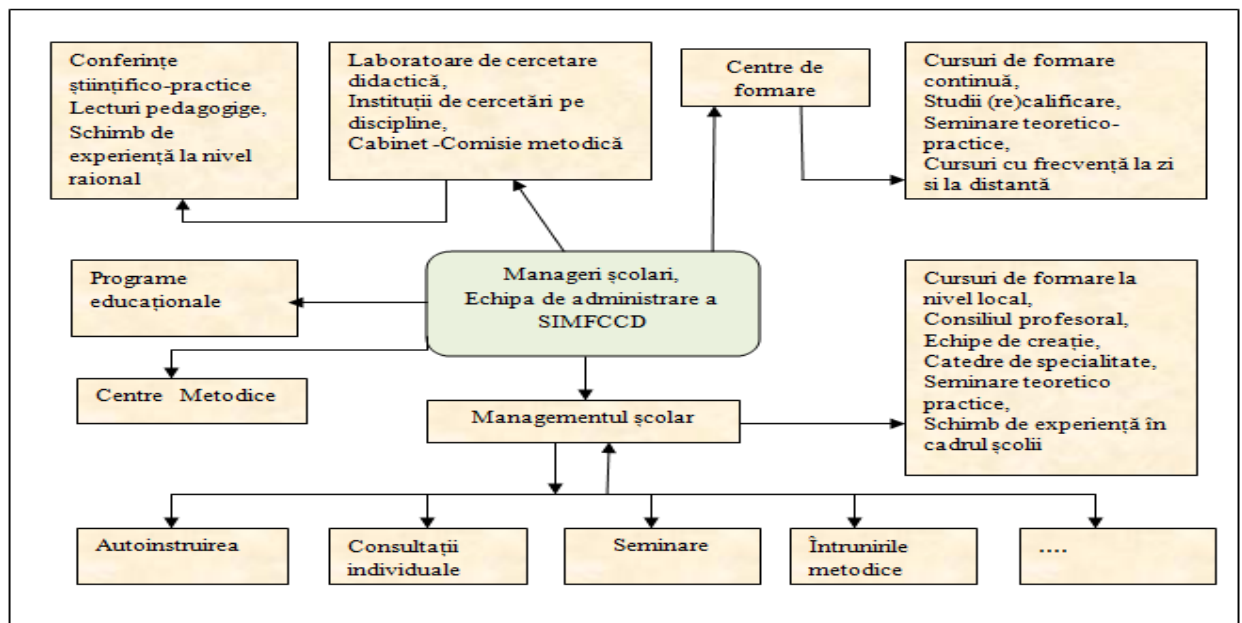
Conferințe științifico-practice
Lecturi pedagogige,
Schimb de experiență la nivel raional

Laboratoare de cercetare didactică,
Instituții de cercetări pe discipline,
Cabinet -Comisie metodică

Centre de formare

Cursuri de formare continuă,
Studii (re)calificare,
Seminare teoretico-practice,
Cursuri cu frecvență la zi si la distantă

Programe educaționale

Manageri școlari,
Echipa de administrare a SIMFCCD

Cursuri de formare la nivel local,
Consiliul profesoral,
Echipe de creație,
Catedre de specialitate,
Seminare teoretico practice,
Schimb de experiență în cadrul școlii

Centre Metodice

Managementul școlar

Autoinstruirea

Consultații individuale

Seminare

Întrunirile metodice

....